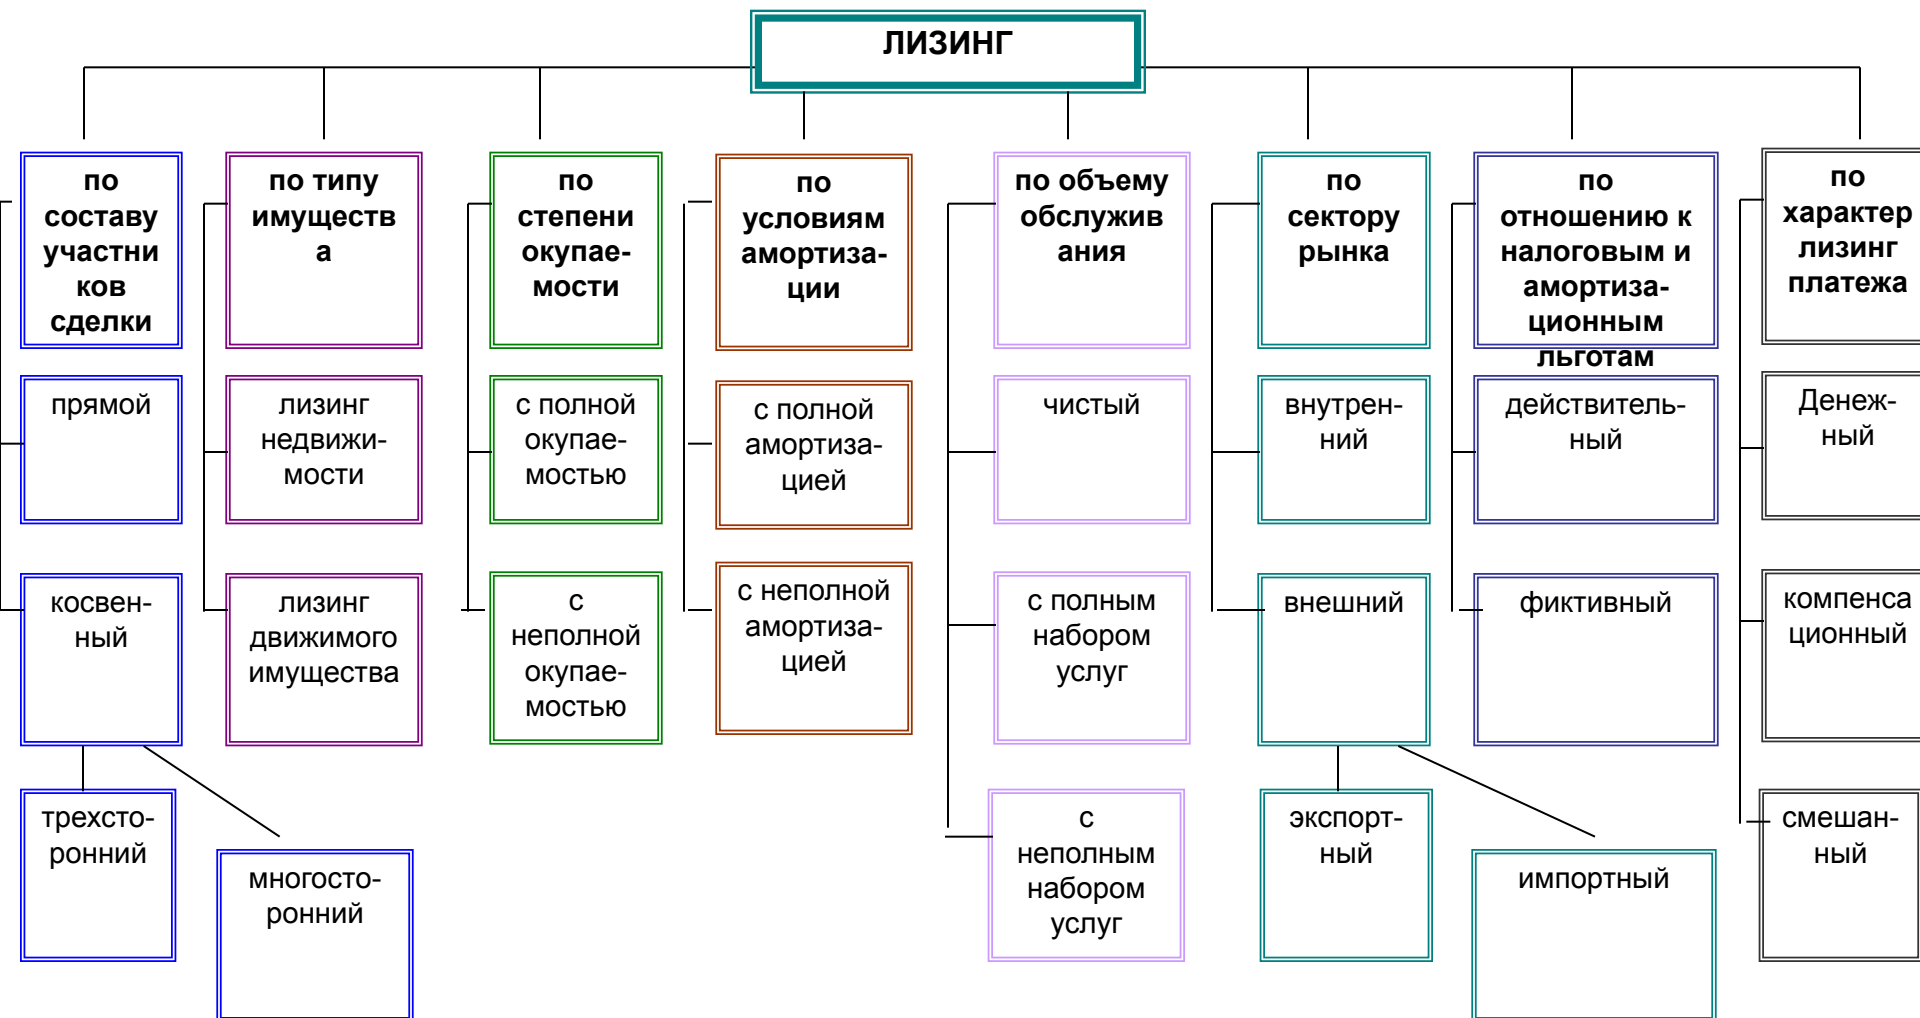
ЛИЗИНГ

по составу участников сделки

прямой

косвенный

трехсторонний

многосторонний

по типу имущества

лизинг недвижимости

лизинг движимого имущества

по степени окупаемости

с полной окупаемостью

с неполной окупаемостью

по условиям амортизации

с полной амортизацией

с неполной амортизацией

по объему обслуживания

чистый

с полным набором услуг

с неполным набором услуг

по сектору рынка

внутренний

внешний

экспортный

импортный

по отношению к налоговым и амортизационным льготам

действительный

фиктивный

по характер лизинг платежа

Денежный

компенсационный

смешанный